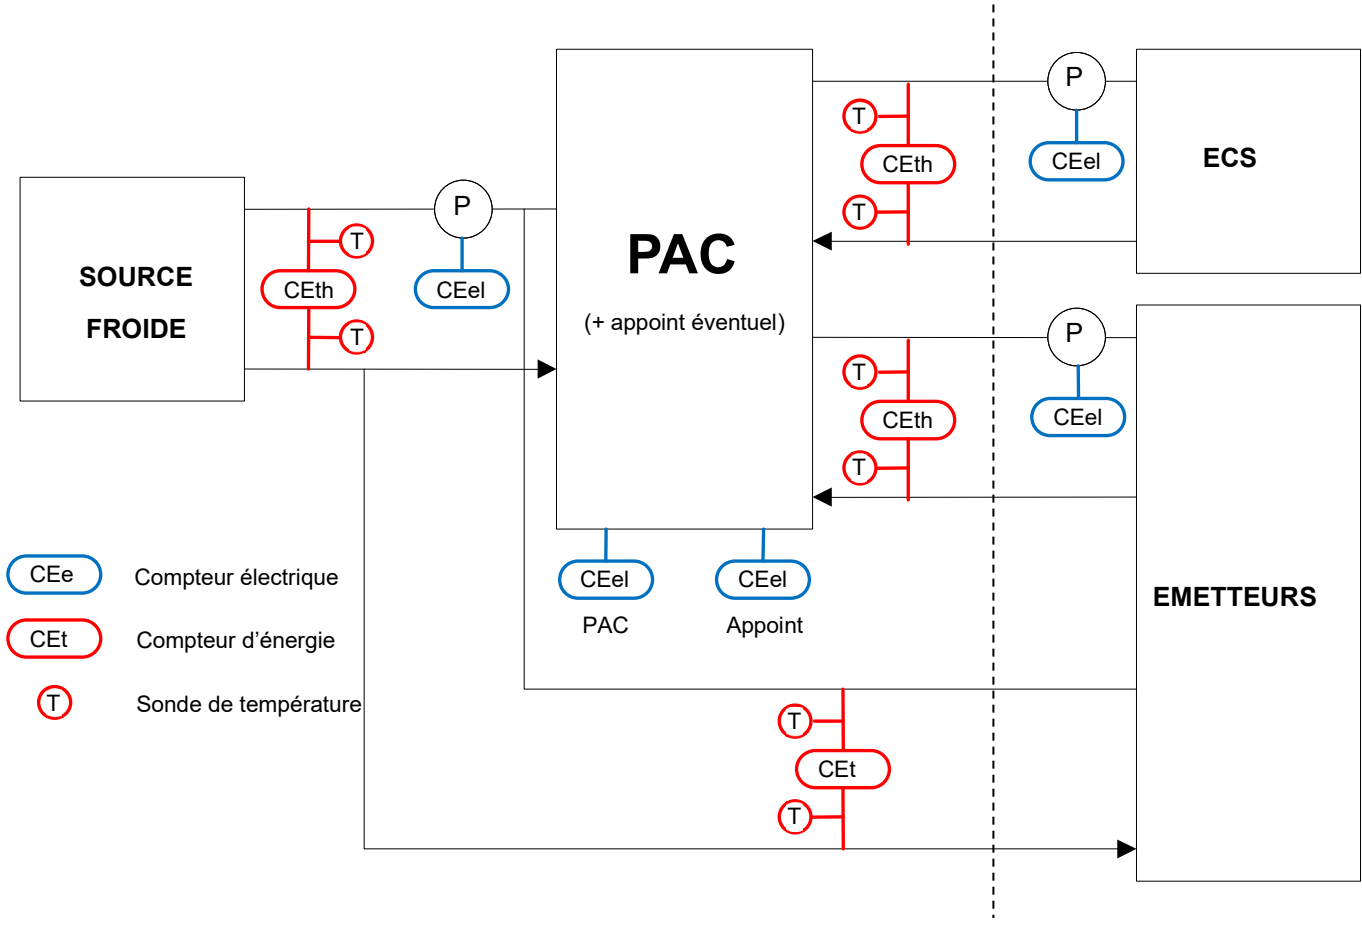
SOURCE FROIDE

T
CEth
T

P
CEel

PAC
(+ appoint éventuel)

T
CEth
T

P
CEel

ECS

T
CEth
T

P
CEel

CEel
PAC

CEel
Appoint

EMETTEURS

CEe Compteur électrique
CEt Compteur d’énergie
T Sonde de température

T
CEt
T